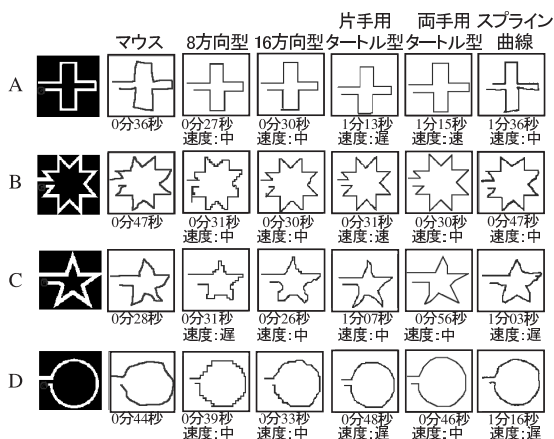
| | マウス | 8方向型 | 16方向型 | 片手用タートル型 | 両手用タートル型 | スプライン曲線 |
|---|---|---|---|---|---|---|
| A | 0分36秒 | 0分27秒 速度:中 | 0分30秒 速度:中 | 1分13秒 速度:遅 | 1分15秒 速度:速 | 1分36秒 速度:中 |
| B | 0分47秒 | 0分31秒 速度:中 | 0分30秒 速度:中 | 0分31秒 速度:速 | 0分30秒 速度:中 | 0分47秒 速度:中 |
| C | 0分28秒 | 0分31秒 速度:遅 | 0分26秒 速度:中 | 1分07秒 速度:中 | 0分56秒 速度:中 | 1分03秒 速度:中 |
| D | 0分44秒 | 0分39秒 速度:中 | 0分33秒 速度:中 | 0分48秒 速度:遅 | 0分46秒 速度:遅 | 1分16秒 速度:遅 |